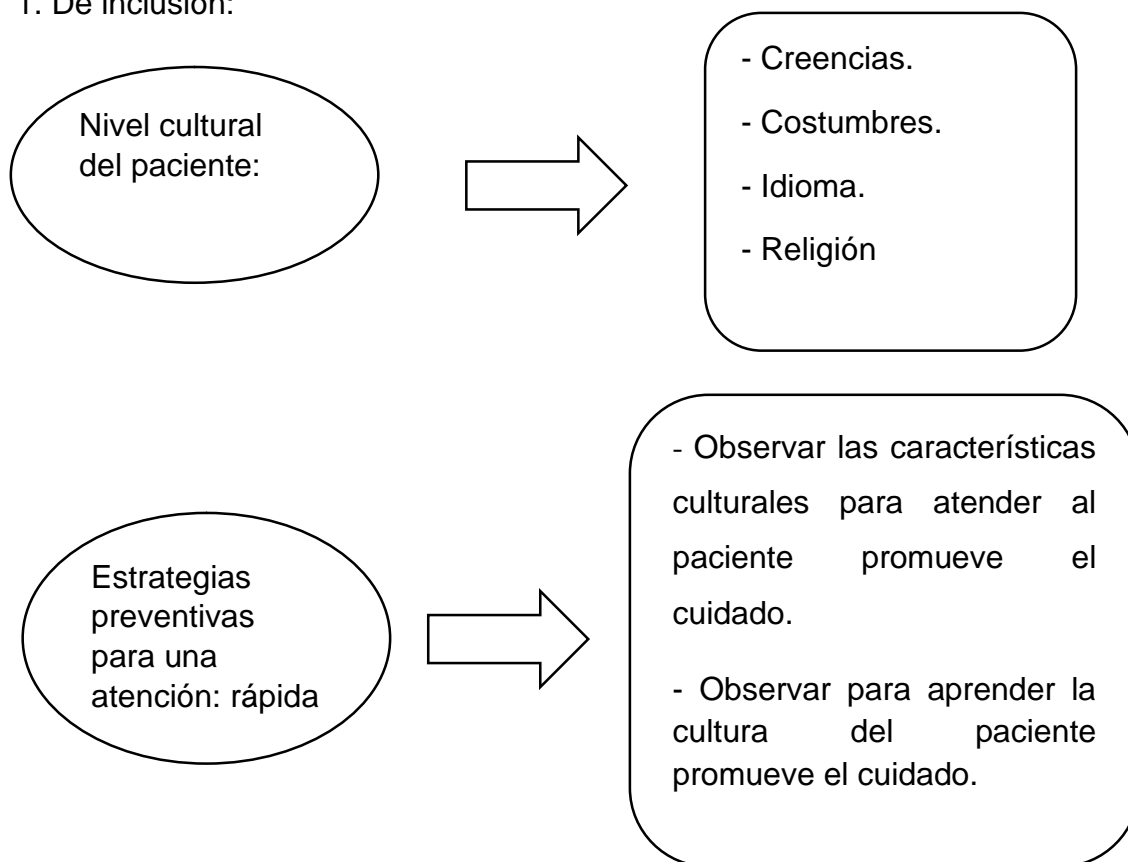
1. De inclusión:

Nivel cultural del paciente:

- Creencias.
- Costumbres.
- Idioma.
- Religión

Estrategias preventivas para una atención: rápida

- Observar las características culturales para atender al paciente promueve el cuidado.

- Observar para aprender la cultura del paciente promueve el cuidado.